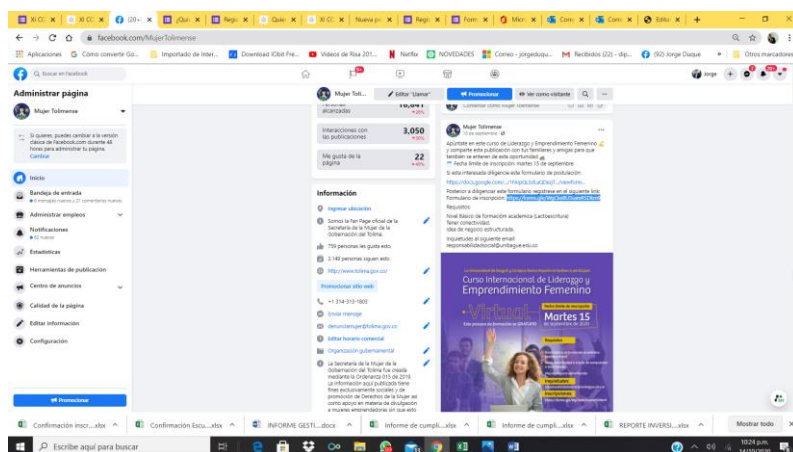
XI CC | XI CC | (20+ | ¡Qué | Regi | Que | XI CC | Nueva p | Regi | Form | Micr | Corre | Corre | Edito | +

facebook.com/MujerTolimense

Aplicaciones | Cómo convertir Go... | Importado de Inter... | Download (Cbit Fre... | Videos de Risa 201... | Netflix | NOVEDADES | Correo - jorgeduqu... | Recibidos (22) - dip... | (92) Jorge Duque | Otros marcadores

Buscar en Facebook

Jorge

Administrar página

Mujer Tolimense

Si quieres, puedes cambiar a la versión clásica de Facebook.com durante 48 horas para administrar tu página. Cambiar

Inicio

Bandeja de entrada
8 mensajes nuevos y 21 comentarios nuevos

Administrar empleos

Notificaciones
32 nuevas

Estadísticas

Herramientas de publicación

Centro de anuncios

Calidad de la página

Editar información

Configuración

Promocionar

Mujer Toli...

Editar "Llamar"

Promocionar

Ver como visitante

Personas alcanzadas | 18,641 | +20%

Interacciones con las publicaciones | 3,050 | +40%

Me gusta de la página | 22 | +40%

Información

Ingresar ubicación

Somos la Fan Page oficial de la Secretaría de la Mujer de la Gobernación del Tolima.

759 personas les gusta esto

2.148 personas siguen esto

http://www.tolima.gov.co/

Promocionar sitio web

+1 314-313-1803

Enviar mensaje

dmundomujer@tolima.gov.co

Editar horario comercial

Organización gubernamental

La Secretaría de la Mujer de la Gobernación del Tolima fue creada mediante la Ordenanza 015 de 2016 La información aquí publicada tiene fines exclusivamente sociales y de promoción de Derechos de la Mujer así como apoyo en materia de divulgación a mujeres emprendedoras en sus esto

Comentar como Mujer Tolimense

Mujer Tolimense
13 de septiembre

Apúntate en este curso de Liderazgo y Emprendimiento Femenino y comparte esta publicación con tus familiares y amigas para que también se enteren de esta oportunidad
Fecha límite de inscripción: martes 15 de septiembre.

Si esta interesada diligencia este formulario de postulación:
https://docs.google.com/.../1FAIpQLSdEoEDkoj3f.../viewform...

Posterior a diligenciar este formulario registrese en el siguiente link: Formulario de inscripción: https://forms.gle/WgC3wBL93amrfCDtm9

Requisitos:

Nivel Básico de formación académica (Lectoescritura)
Tener conectividad.
Idea de negocio estructurada.

Inquietudes al siguiente email:
responsabilidadsocial@unibague.edu.co

Curso Internacional de Liderazgo y Emprendimiento Femenino

Virtual

Martes 15
de septiembre de 2020

Confirmación inscr....xlsx | Confirmación Escu....xlsx | INFORME GESTI....docx | Informe de cumpli....xlsx | Informe de cumpli....xlsx | REPORTE INVERSI....xlsx | Mostrar todo

Escribe aquí para buscar

10:24 p.m.
14/10/2020